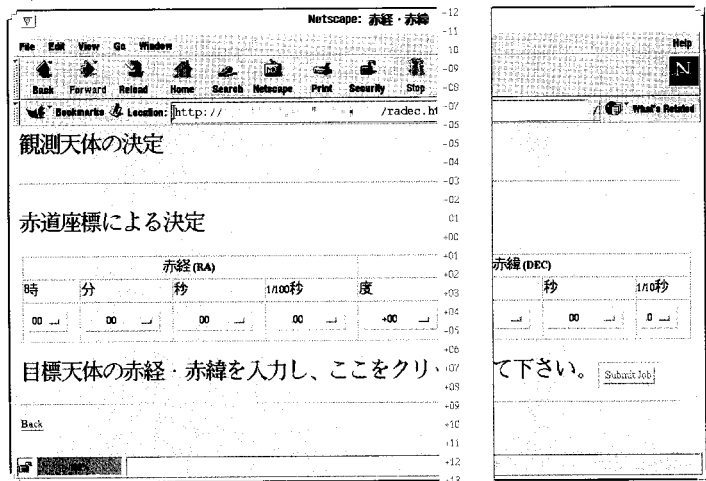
Netscape: 赤経・赤緯

File Edit View Go Window Help

Back Forward Reload Home Search Netscape Print Security Stop

Bookmarks Location: http:// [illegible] /radec.h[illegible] What's Related

観測天体の決定

赤道座標による決定

| 赤経 (RA) | | | | 赤緯 (DEC) | | | |
|---|---|---|---|---|---|---|---|
| 時 | 分 | 秒 | 1/100秒 | 度 | | 秒 | 1/10秒 |
| 00 | 00 | 00 | .00 | +00 | | 00 | .0 |

目標天体の赤経・赤緯を入力し、ここをクリ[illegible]て下さい。 Submit Job

Back

-12 -11 -10 -09 -08 -07 -06 -05 -04 -03 -02 -01 +00 +01 +02 +03 +04 +05 +06 +07 +08 +09 +10 +11 +12 +13